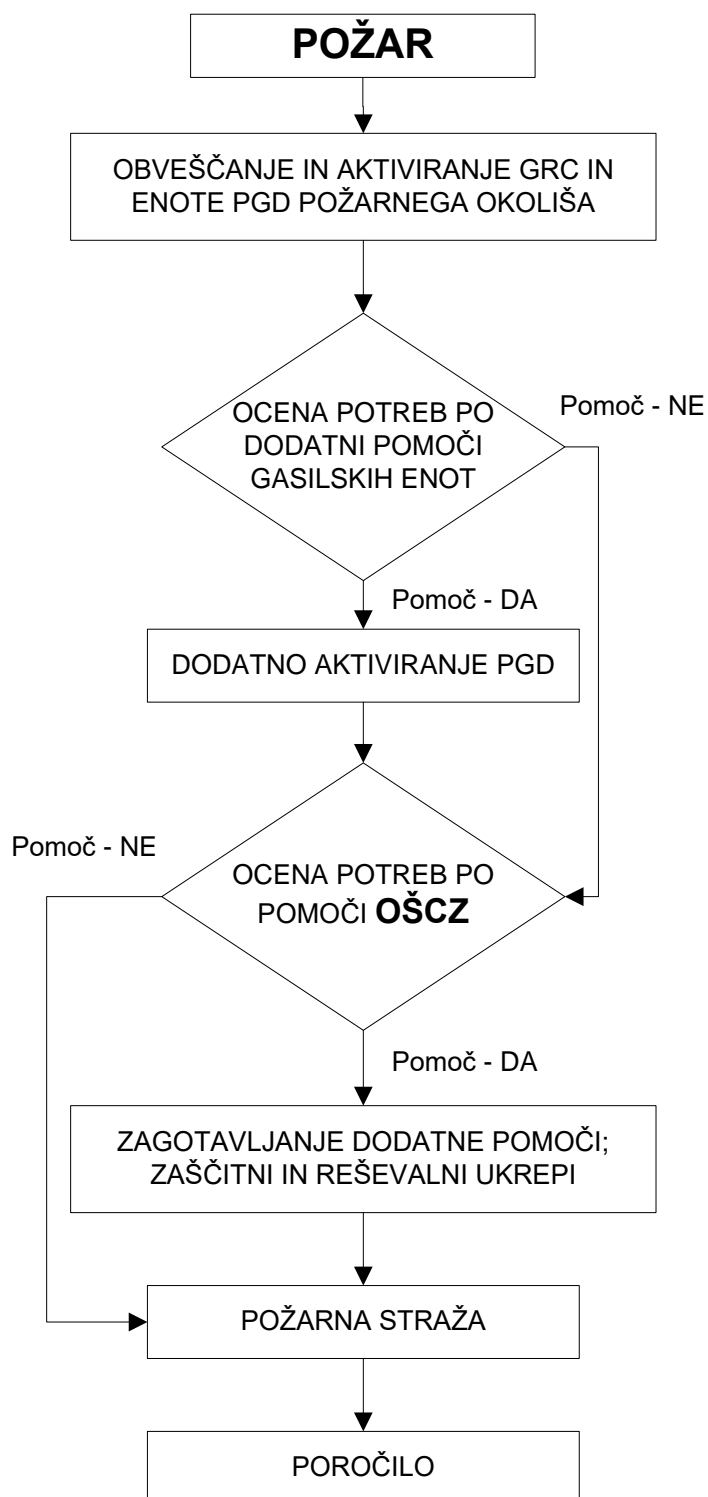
POŽAR

OBVEŠČANJE IN AKTIVIRANJE GRC IN ENOTE PGD POŽARNEGA OKOLIŠA

OCENA POTREB PO DODATNI POMOČI GASILSKIH ENOT

Pomoč - NE

Pomoč - DA

DODATNO AKTIVIRANJE PGD

Pomoč - NE

OCENA POTREB PO POMOČI **OŠCZ**

Pomoč - DA

ZAGOTAVLJANJE DODATNE POMOČI; ZAŠČITNI IN REŠEVALNI UKREPI

POŽARNA STRAŽA

POROČILO